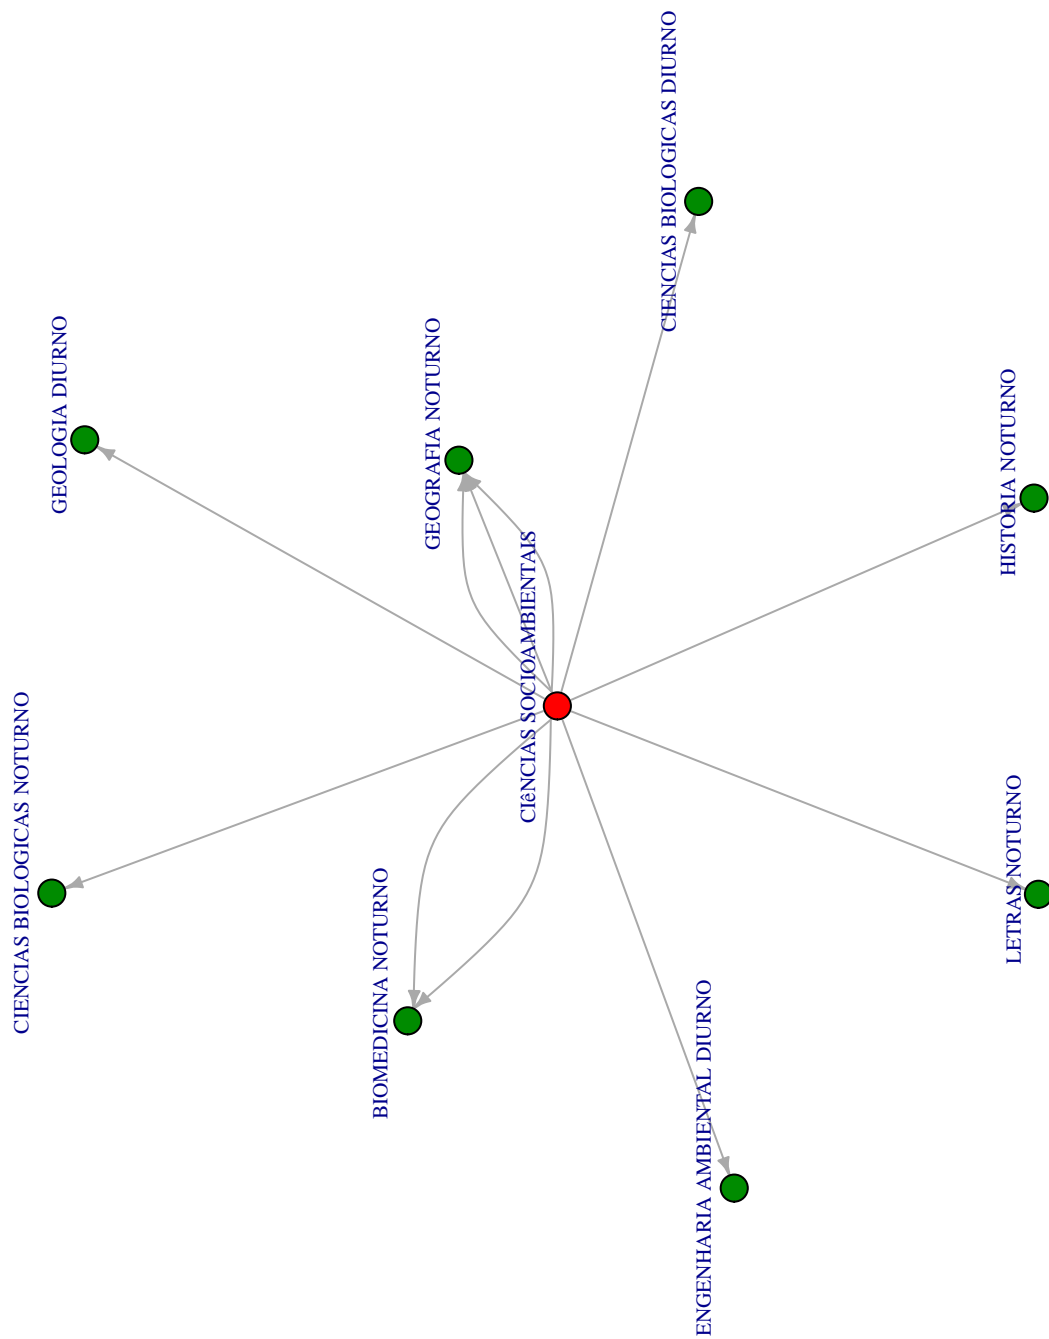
CIENCIAS BIOLOGICAS DIURNO

GEOLOGIA DIURNO

GEOGRAFIA NOTURNO

HISTORIA NOTURNO

CIêNCIAS SOCIOAMBIENTAIS

CIENCIAS BIOLOGICAS NOTURNO

LETRAS NOTURNO

BIOMEDICINA NOTURNO

ENGENHARIA AMBIENTAL DIURNO